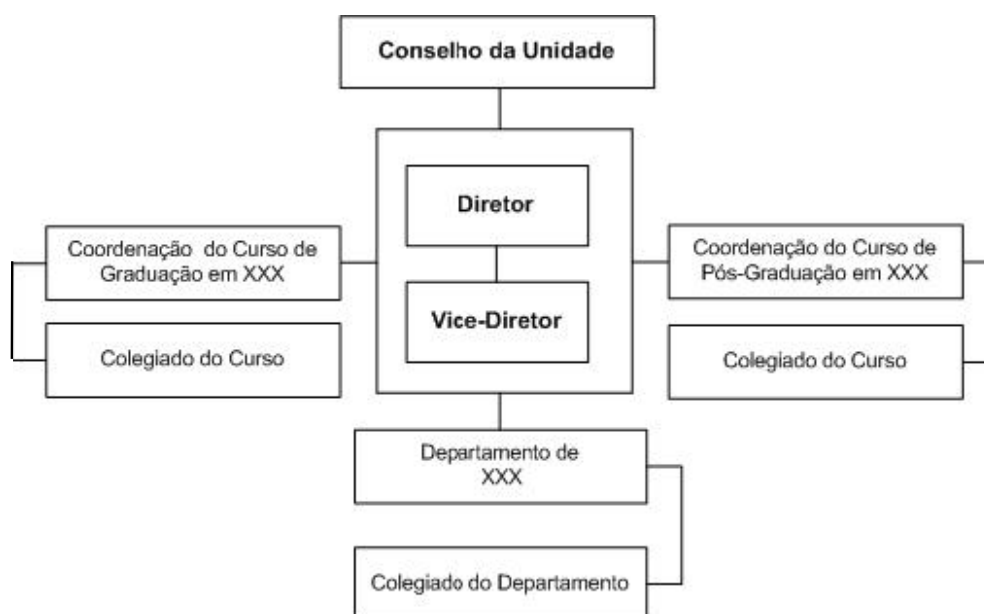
Conselho da Unidade

Diretor

Vice-Diretor

Coordenação do Curso de Graduação em XXX

Colegiado do Curso

Coordenação do Curso de Pós-Graduação em XXX

Colegiado do Curso

Departamento de XXX

Colegiado do Departamento